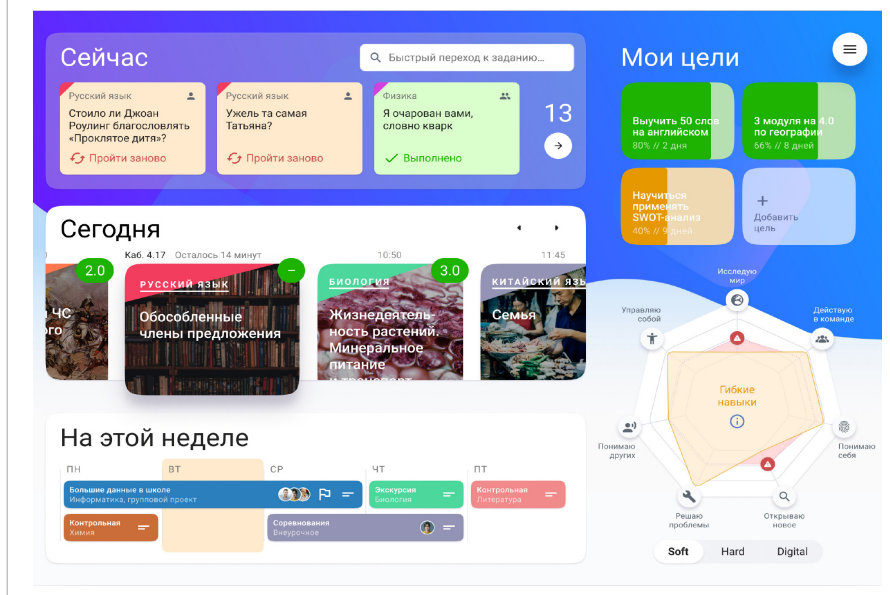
Сейчас

Быстрый переход к заданию...

Русский язык
Стоило ли Джоан Роулинг благословлять «Проклятое дитя»?
Пройти заново

Русский язык
Ужель та самая Татьяна?
Пройти заново

Физика
Я очарован вами, словно кварк
Выполнено

13

Мои цели

Выучить 50 слов на английском
80% // 2 дня

3 модуля на 4.0 по географии
66% // 8 дней

Научиться применять SWOT-анализ
40% // 9 дней

Добавить цель

Сегодня

Каб. 4.17 Осталось 14 минут

10:50

11:45

2.0

ЧС
ого

Русский язык
Обособленные члены предложения

Биология
Жизнедеятельность растений. Минеральное питание и транспорт

3.0

Китайский язык
Семья

Исследую мир

Управляю собой

Действую в команде

Гибкие навыки

Понимаю других

Понимаю себя

Решаю проблемы

Открываю новое

Soft
Hard
Digital

На этой неделе

ПН
ВТ
СР
ЧТ
ПТ

Большие данные в школе
Информатика, групповой проект

Экскурсия
Биология

Контрольная
Литература

Контрольная
Химия

Соревнования
Внеурочное